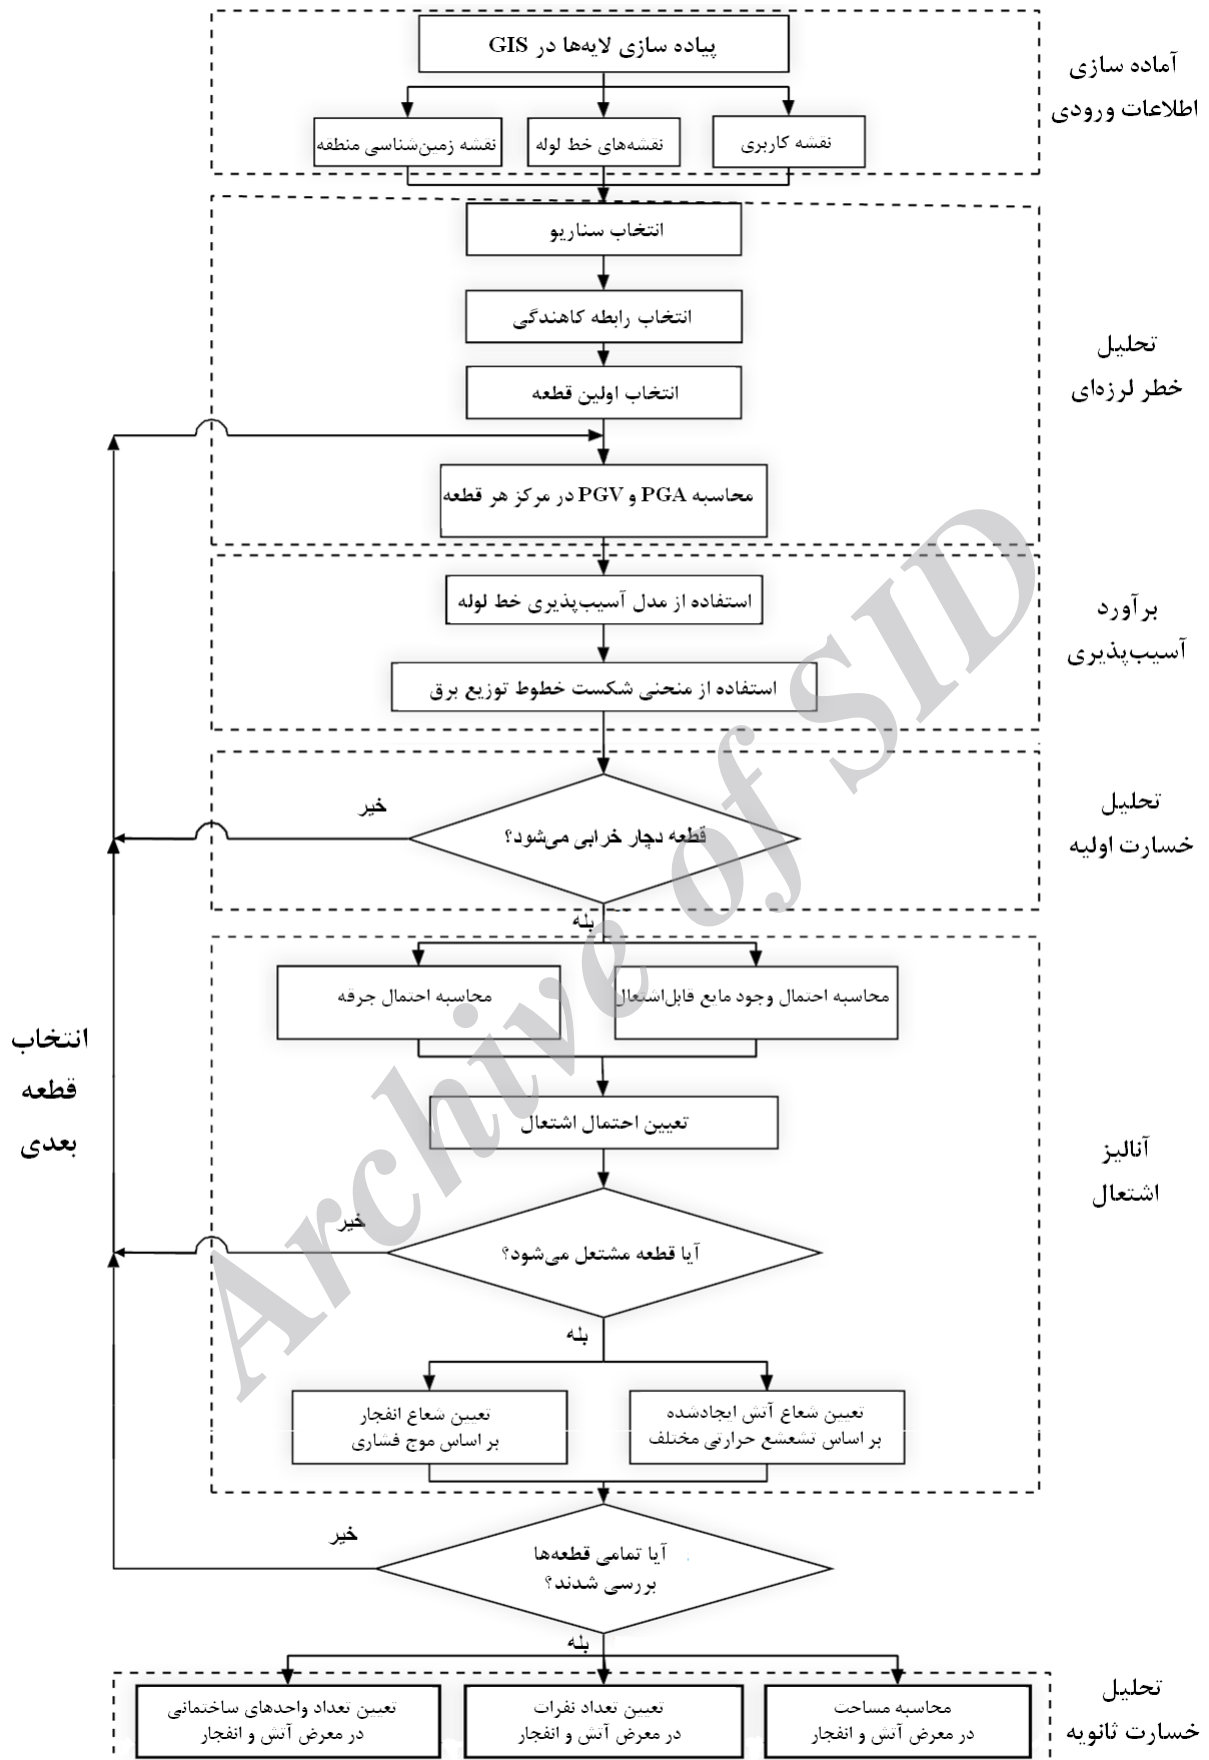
آماده سازی
اطلاعات ورودی

پیاده سازی لایه‌ها در GIS

نقشه کاربری

نقشه‌های خط لوله

نقشه زمین‌شناسی منطقه

تحلیل
خطر لرزه‌ای

انتخاب سناریو

انتخاب رابطه کاهندگی

انتخاب اولین قطعه

محاسبه PGA و PGV در مرکز هر قطعه

برآورد
آسیب‌پذیری

استفاده از مدل آسیب‌پذیری خط لوله

استفاده از منحنی شکست خطوط توزیع برق

تحلیل
خسارت اولیه

قطعه دچار خرابی می‌شود؟

خیر

بله

انتخاب
قطعه
بعدی

آنالیز
اشتعال

محاسبه احتمال وجود مایع قابل‌اشتعال

محاسبه احتمال جرقه

تعیین احتمال اشتعال

آیا قطعه مشتعل می‌شود؟

خیر

بله

تعیین شعاع آتش ایجادشده
بر اساس تشعشع حرارتی مختلف

تعیین شعاع انفجار
بر اساس موج فشاری

آیا تمامی قطعه‌ها
بررسی شدند؟

خیر

بله

تحلیل
خسارت ثانویه

محاسبه مساحت
در معرض آتش و انفجار

تعیین تعداد نفرات
در معرض آتش و انفجار

تعیین تعداد واحدهای ساختمانی
در معرض آتش و انفجار

Archive of SID